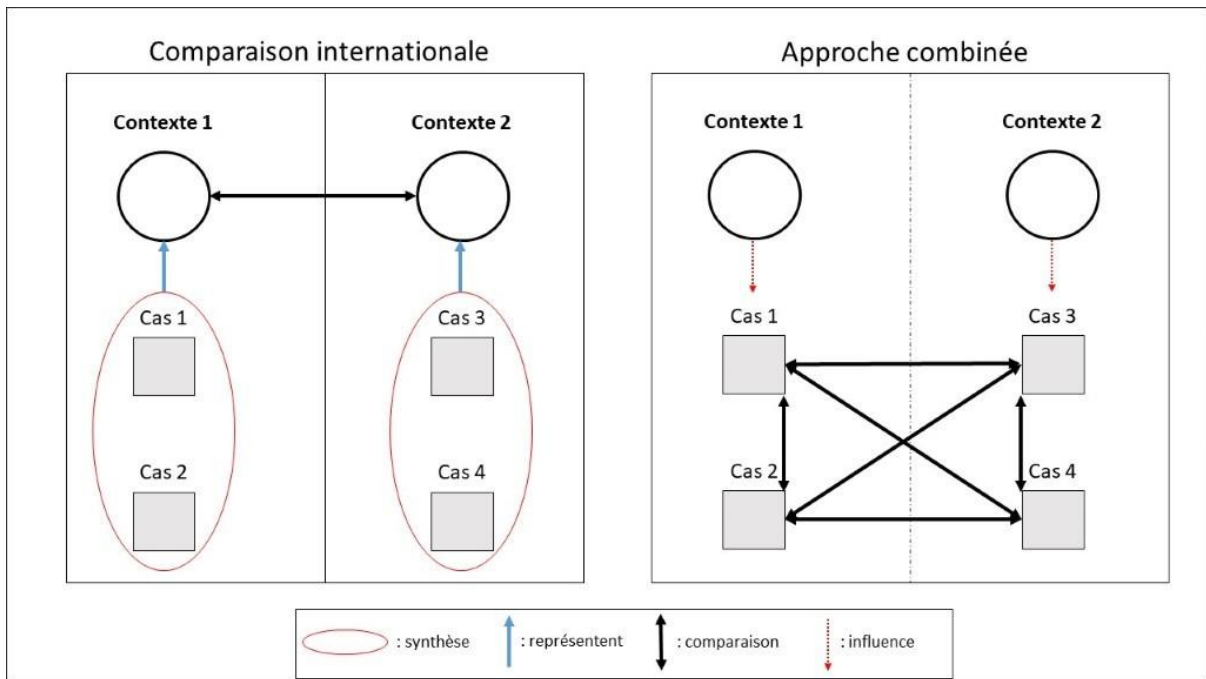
Comparaison internationale

Contexte 1

Contexte 2

Cas 1

Cas 2

Cas 3

Cas 4

Approche combinée

Contexte 1

Contexte 2

Cas 1

Cas 3

Cas 2

Cas 4

: synthèse
: représentent
: comparaison
: influence